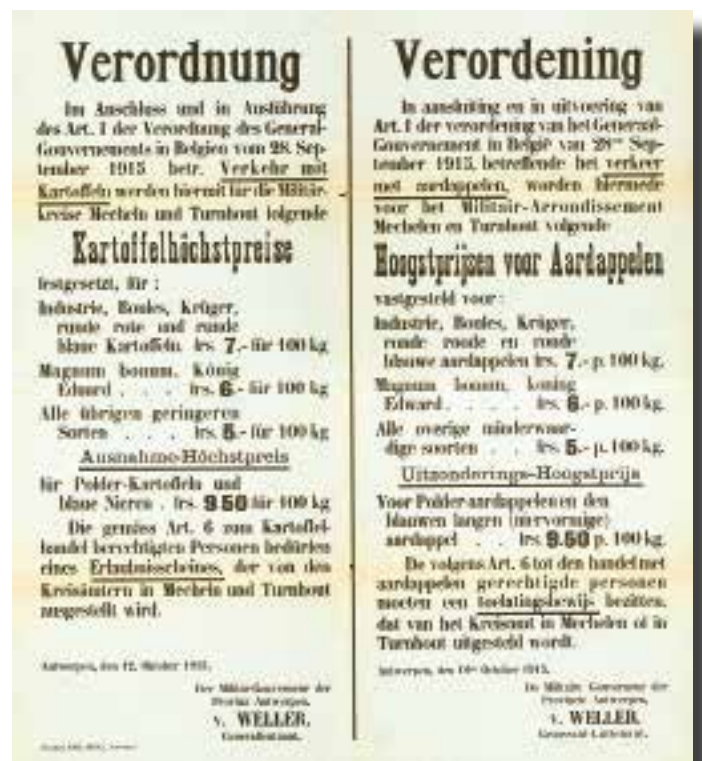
Verordnung

Im Anschluss und in Ausführung des Art. 1 der Verordnung des General-Gouvernements in Belgien vom 28. September 1915 betr. Verkehr mit Kartoffeln werden hiermit für die Militärkreise Mecheln und Turnhout folgende

Kartoffelhöchstpreise

festgesetzt, für:

Industrie, Boules, Krüger, runde rote und runde blaue Kartoffeln frs. 7.- für 100 kg

Magnum bonum, König Edward . . . frs. 6.- für 100 kg

Alle übrigen geringeren Sorten . . . frs. 5.- für 100 kg

Ausnahme-Höchstpreis

für Polder-Kartoffeln und blaue Nieren . frs. 9.50 für 100 kg

Die gemäss Art. 6 zum Kartoffelhandel berechtigten Personen bedürfen eines Erlaubnisscheines, der von den Kreisämtern in Mecheln und Turnhout ausgestellt wird.

Antwerpen, den 12. Oktober 1915.

Der Militärgouverneur der Provinz Antwerpen.
v. WELLER,
Generalleutnant.

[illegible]

Verordening

In aansluiting en in uitvoering van Art. 1 der verordening van het Generaal-Gouvernement in België van 28ste September 1915, betreffende het verkeer met aardappelen, worden hiermede voor het Militair-Arrondissement Mechelen en Turnhout volgende

Hoogstprijzen voor Aardappelen

vastgesteld voor:

Industrie, Boules, Krüger, ronde roode en ronde blauwe aardappelen frs. 7.- p. 100 kg.

Magnum bonum, Koning Edward. . . . frs. 6.- p. 100 kg.

Alle overige minderwaardige soorten . . . frs. 5.- p. 100 kg.

Uitzonderings-Hoogstprijs

Voor Polder-aardappelen en den blauwen langen (niervormige) aardappel . . . frs. 9.50 p. 100 kg.

De volgens Art. 6 tot den handel met aardappelen gerechtigde personen moeten een toelatingsbewijs bezitten, dat van het Kreisamt in Mechelen of in Turnhout uitgesteld wordt.

Antwerpen, den 12en October 1915.

De Militair Gouverneur der Provincie Antwerpen.
v. WELLER,
Generaal-Luitenant.